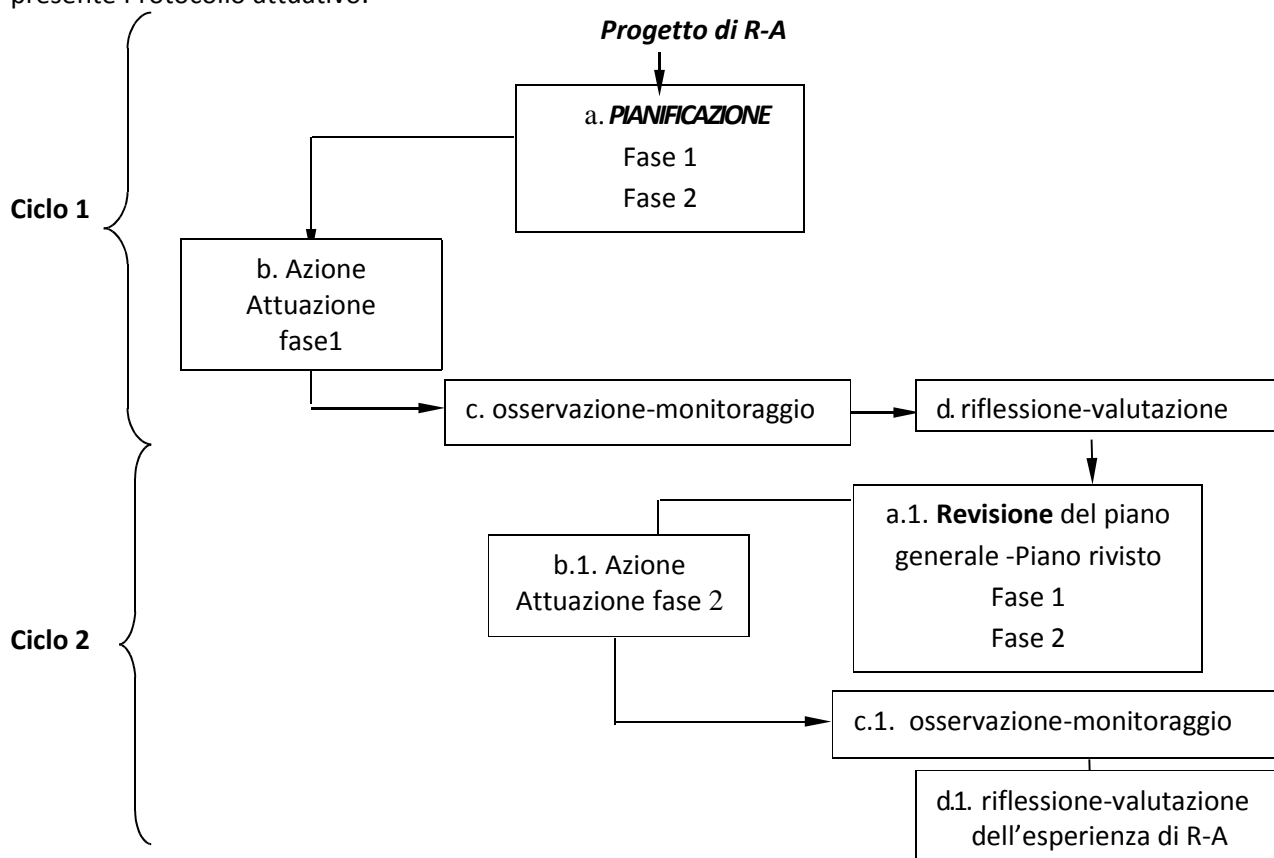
presente Protocollo attuativo.

Progetto di R-A

a. PIANIFICAZIONE
Fase 1
Fase 2

Ciclo 1

b. Azione
Attuazione
fase1

c. osservazione-monitoraggio

d. riflessione-valutazione

a.1. Revisione del piano generale -Piano rivisto
Fase 1
Fase 2

b.1. Azione
Attuazione fase 2

Ciclo 2

c.1. osservazione-monitoraggio

d.1. riflessione-valutazione dell'esperienza di R-A